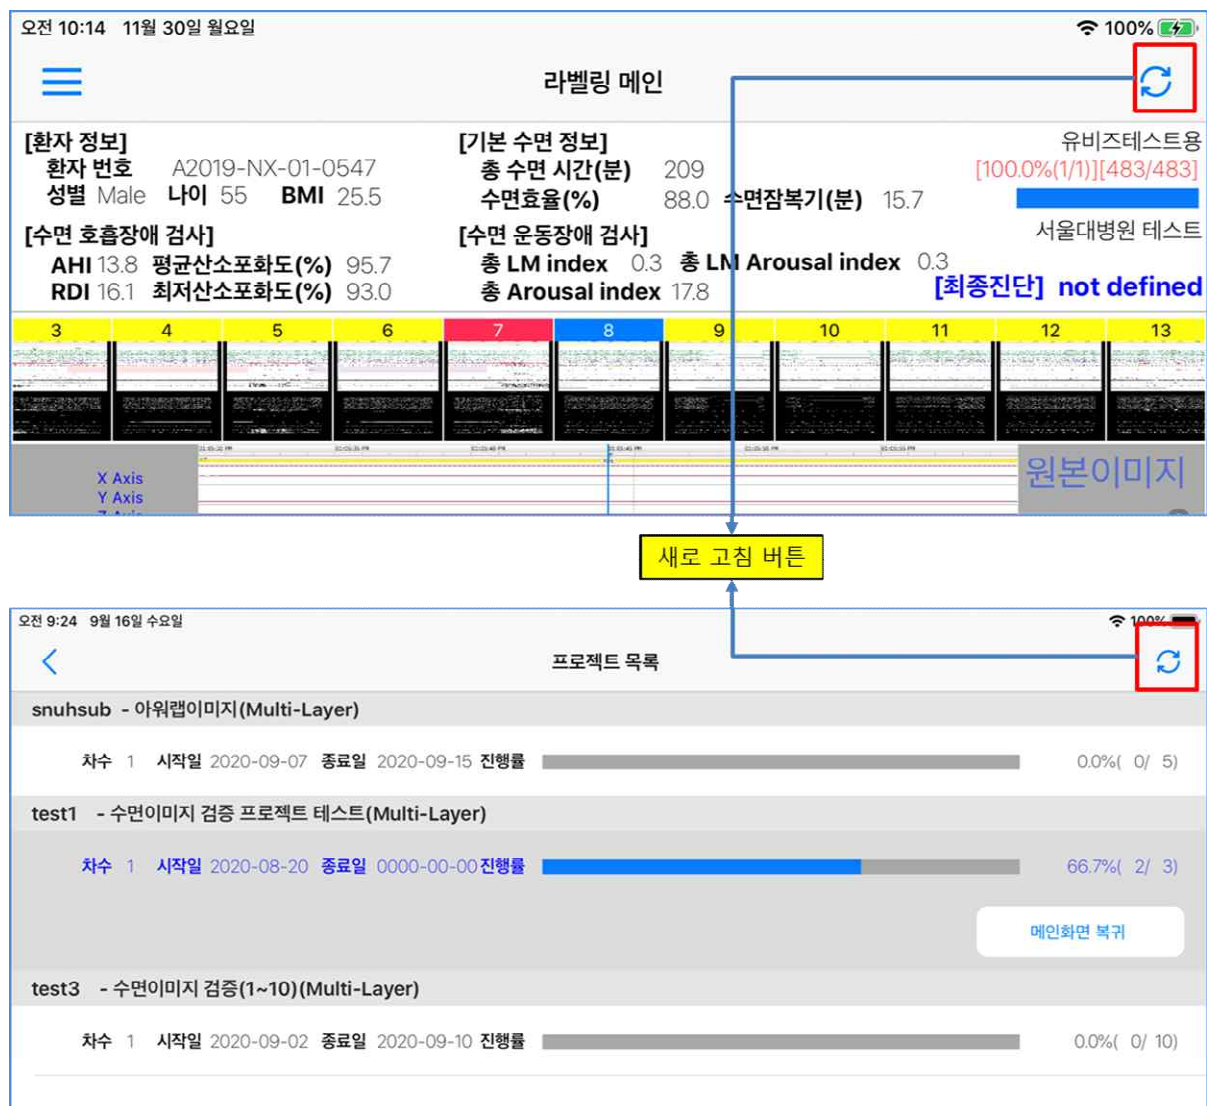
오전 10:14 11월 30일 월요일

100%

라벨링 메인

[환자 정보]
환자 번호 A2019-NX-01-0547
성별 Male 나이 55 BMI 25.5

[기본 수면 정보]
총 수면 시간(분) 209
수면효율(%) 88.0 수면잠복기(분) 15.7

유비즈테스트용
[100.0%(1/1)][483/483]

[수면 호흡장애 검사]
AHI 13.8 평균산소포화도(%) 95.7
RDI 16.1 최저산소포화도(%) 93.0

[수면 운동장애 검사]
총 LM index 0.3 총 LM Arousal index 0.3
총 Arousal index 17.8

서울대병원 테스트
[최종진단] not defined

| 3 | 4 | 5 | 6 | 7 | 8 | 9 | 10 | 11 | 12 | 13 |
|---|---|---|---|---|---|---|---|---|---|---|

X Axis
Y Axis

원본이미지

새로 고침 버튼

오전 9:24 9월 16일 수요일

100%

프로젝트 목록

snuhsub - 아워랩이미지(Multi-Layer)
차수 1 시작일 2020-09-07 종료일 2020-09-15 진행률 0.0%( 0/ 5)

test1 - 수면이미지 검증 프로젝트 테스트(Multi-Layer)
차수 1 시작일 2020-08-20 종료일 0000-00-00 진행률 66.7%( 2/ 3)

메인화면 복귀

test3 - 수면이미지 검증(1~10)(Multi-Layer)
차수 1 시작일 2020-09-02 종료일 2020-09-10 진행률 0.0%( 0/ 10)